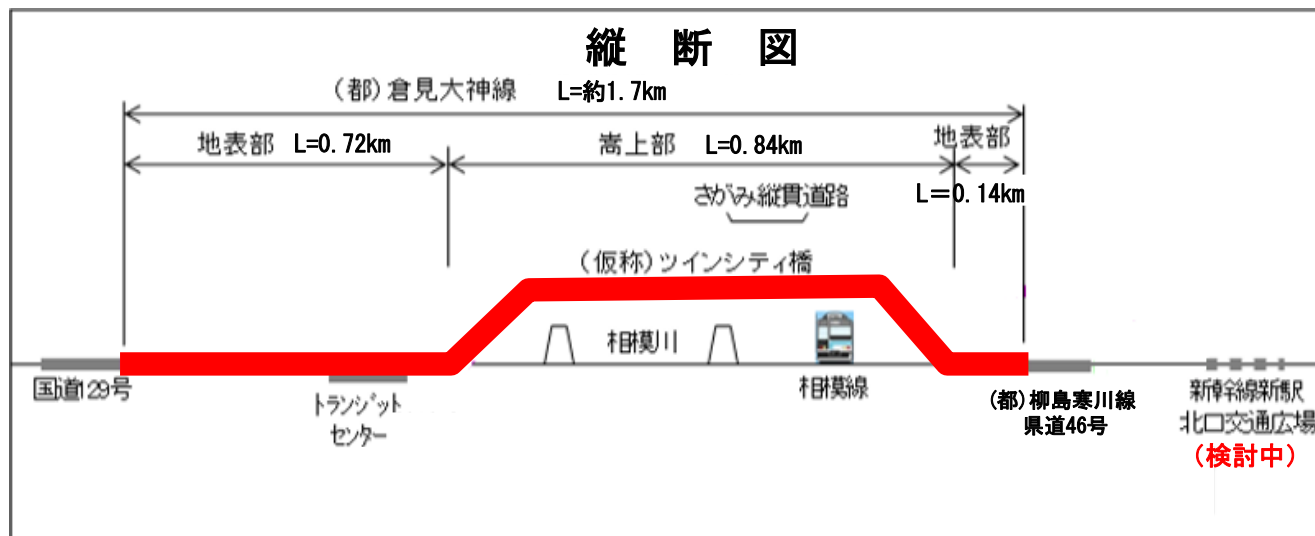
縦　断　図

（都）倉見大神線　L=約1.7km

地表部　L=0.72km

嵩上部　L=0.84km

地表部

さがみ縦貫道路

L＝0.14km

（仮称）ツインシティ橋

相模川

相模線

国道129号

トランジット
センター

（都）柳島寒川線
県道46号

新幹線新駅
北口交通広場
（検討中）